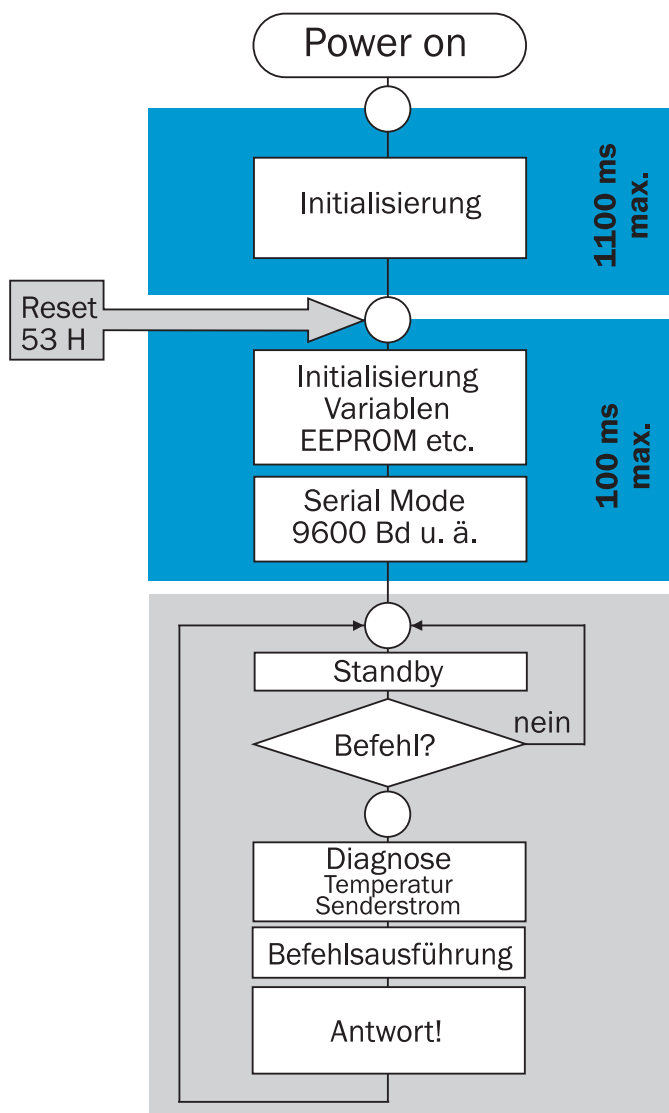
Power on

Initialisierung

1100 ms max.

Reset 53 H

Initialisierung Variablen EEPROM etc.

Serial Mode 9600 Bd u. ä.

100 ms max.

Standby

Befehl?

nein

Diagnose
Temperatur
Senderstrom

Befehlsausführung

Antwort!